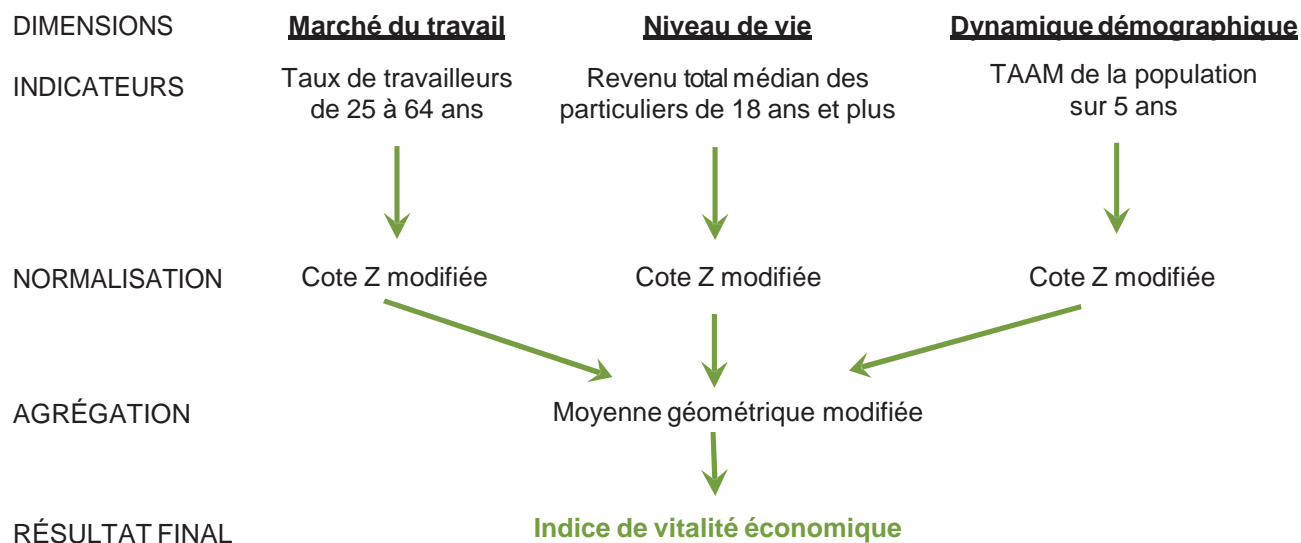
DIMENSIONS

Marché du travail

Niveau de vie

Dynamique démographique

INDICATEURS

Taux de travailleurs de 25 à 64 ans

Revenu total médian des particuliers de 18 ans et plus

TAAM de la population sur 5 ans

NORMALISATION

Cote Z modifiée

Cote Z modifiée

Cote Z modifiée

AGRÉGATION

Moyenne géométrique modifiée

RÉSULTAT FINAL

Indice de vitalité économique